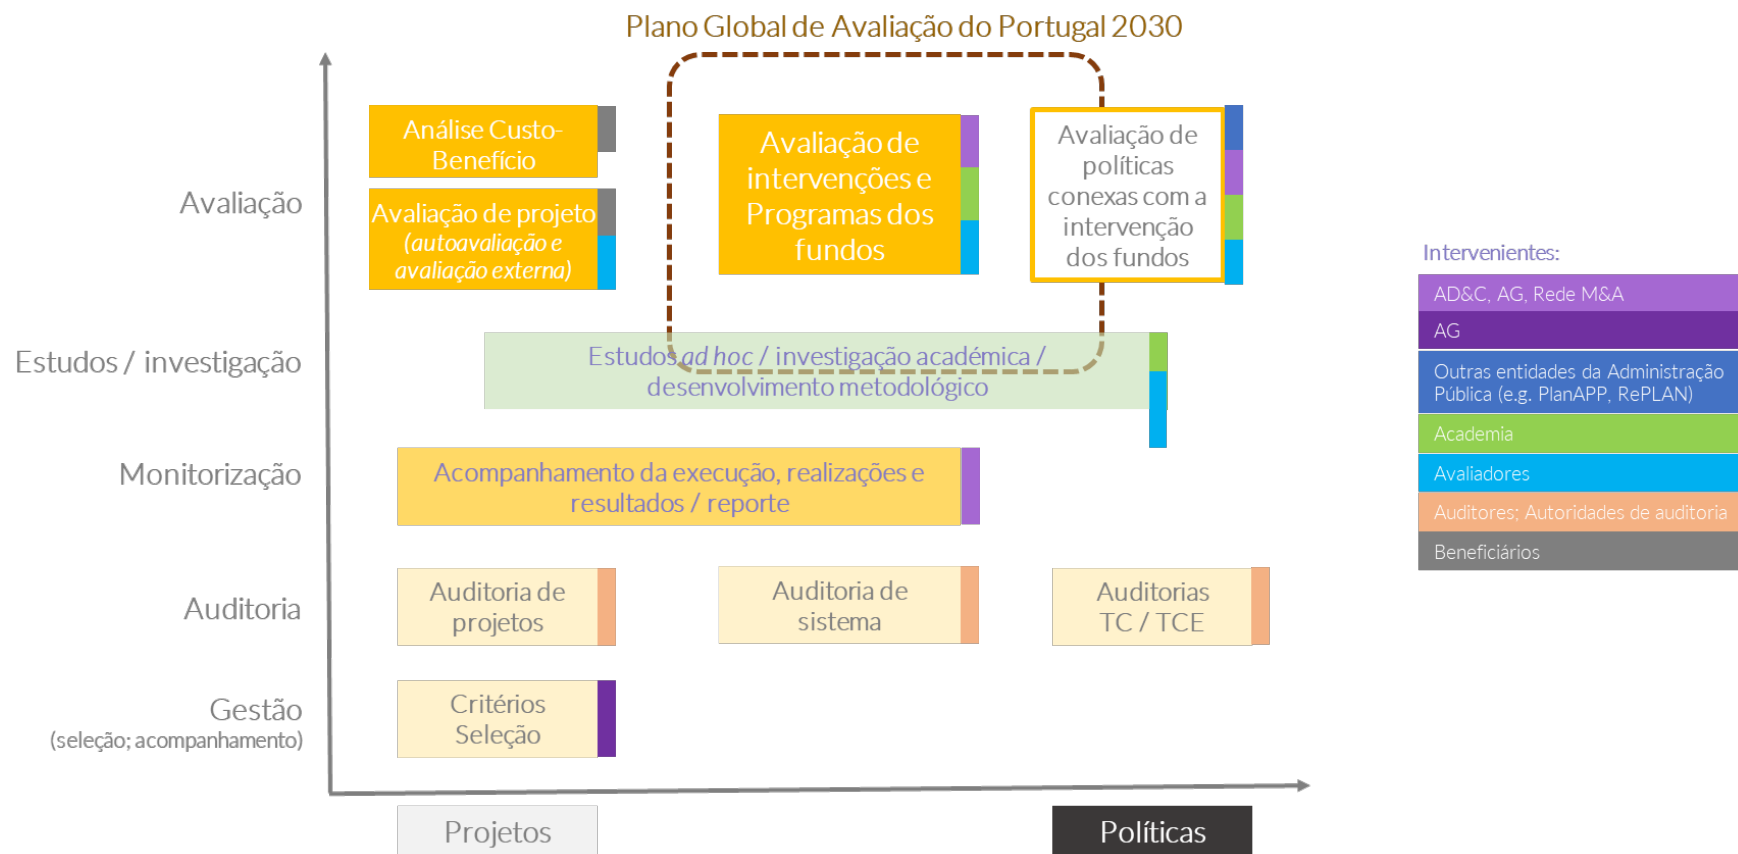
Plano Global de Avaliação do Portugal 2030

Avaliação

Análise Custo-Benefício

Avaliação de projeto (autoavaliação e avaliação externa)

Avaliação de intervenções e Programas dos fundos

Avaliação de políticas conexas com a intervenção dos fundos

Estudos / investigação

Estudos ad hoc / investigação académica / desenvolvimento metodológico

Monitorização

Acompanhamento da execução, realizações e resultados / reporte

Auditoria

Auditoria de projetos

Auditoria de sistema

Auditorias TC / TCE

Gestão (seleção; acompanhamento)

Critérios Seleção

Projetos

Políticas

Intervenientes:

AD&C, AG, Rede M&A

AG

Outras entidades da Administração Pública (e.g. PlanAPP, RePLAN)

Academia

Avaliadores

Auditores; Autoridades de auditoria

Beneficiários